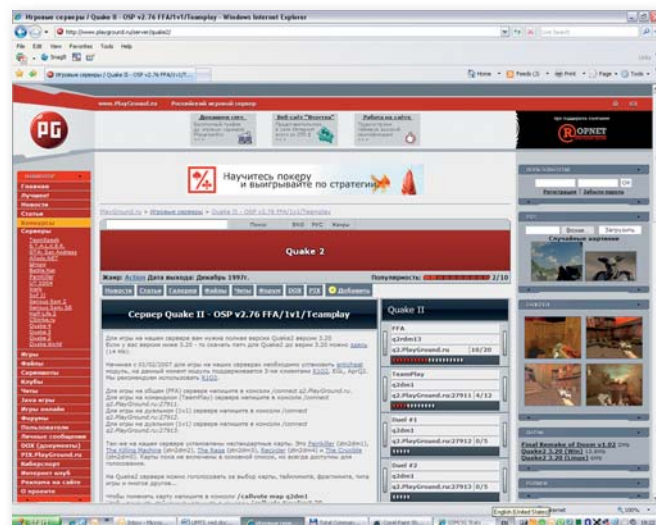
Игровые серверы / Quake II - OSP v2.76 FFA/1v1/Teamplay - Windows Internet Explorer

http://www.playground.ru/server/quake2/

File Edit View Favorites Tools Help

Игровые серверы / Quake II - OSP v2.76 FFA/1v1/T...

Home Feeds Print Page Tools

www.PlayGround.ru Российский игровой сервер

PG

Ropnet

Научитесь покеру и выигрывайте по стратегии

PlayGround.ru » Игровые серверы » Quake II - OSP v2.76 FFA/1v1/Teamplay

Quake 2

Жанр: Action Дата выхода: Декабрь 1997г. Популярность: 2/10

Новости Статьи Галерея Файлы Читы Форум DOX PIX Добавить

Сервер Quake II - OSP v2.76 FFA/1v1/Teamplay

Quake II

FFA
q2dm13
q2.PlayGround.ru 10/20

TeamPlay
q2dm1
q2.PlayGround.ru:27911 4/12

Duel #1
q2dm1
q2.PlayGround.ru:27912 0/5

Duel #2
q2dm1
q2.PlayGround.ru:27913 0/5

Главная
Лучшее!
Новости
Статьи
Конкурсы
Серверы
Игры
Файлы
Скриншоты
Клубы
Читы
Энск игры
Игры онлайн
Форумы
Пользователи
Личные сообщения
DOX (документы)
PIX.PlayGround.ru
Киберспорт
Интернет клуб
Реклама на сайте
О проекте

Случайные картинки

Final Remake of Doom v1.02
Quake2 3.20 (Win)
Quake2 3.20 (Linux)

Чтобы поменять карту напишите в консоли /callvote map q2dm1

English (United States)

100%